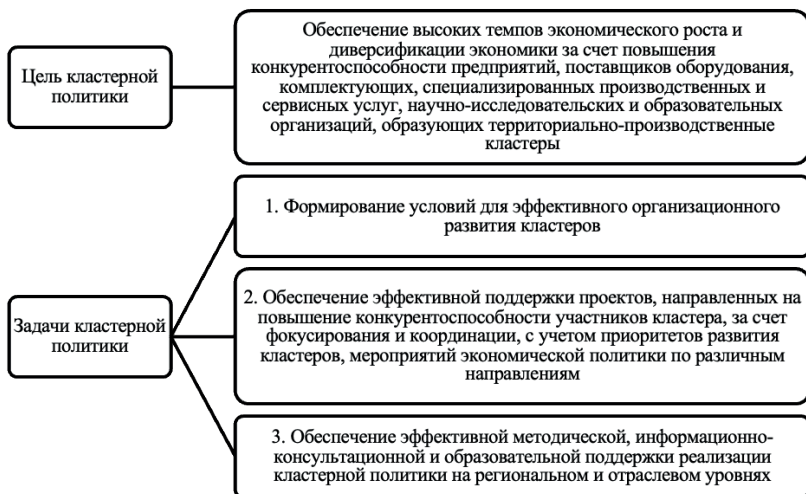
Цель кластерной политики

Обеспечение высоких темпов экономического роста и диверсификации экономики за счет повышения конкурентоспособности предприятий, поставщиков оборудования, комплектующих, специализированных производственных и сервисных услуг, научно-исследовательских и образовательных организаций, образующих территориально-производственные кластеры

Задачи кластерной политики

1. Формирование условий для эффективного организационного развития кластеров

2. Обеспечение эффективной поддержки проектов, направленных на повышение конкурентоспособности участников кластера, за счет фокусирования и координации, с учетом приоритетов развития кластеров, мероприятий экономической политики по различным направлениям

3. Обеспечение эффективной методической, информационно-консультационной и образовательной поддержки реализации кластерной политики на региональном и отраслевом уровнях